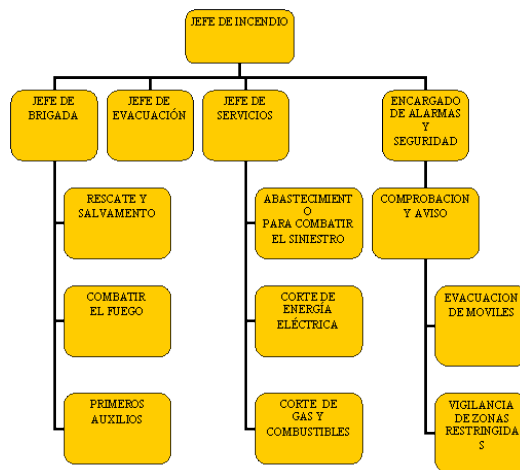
JEFE DE INCENDIO

JEFE DE BRIGADA

JEFE DE EVACUACIÓN

JEFE DE SERVICIOS

ENCARGADO DE ALARMAS Y SEGURIDAD

RESCATE Y SALVAMENTO

COMBATIR EL FUEGO

PRIMEROS AUXILIOS

ABASTECIMIENT O PARA COMBATIR EL SINIESTRO

CORTE DE ENERGÍA ELÉCTRICA

CORTE DE GAS Y COMBUSTIBLES

COMPROBACION Y AVISO

EVACUACION DE MOVILES

VIGILANCIA DE ZONAS RESTRINGIDA S